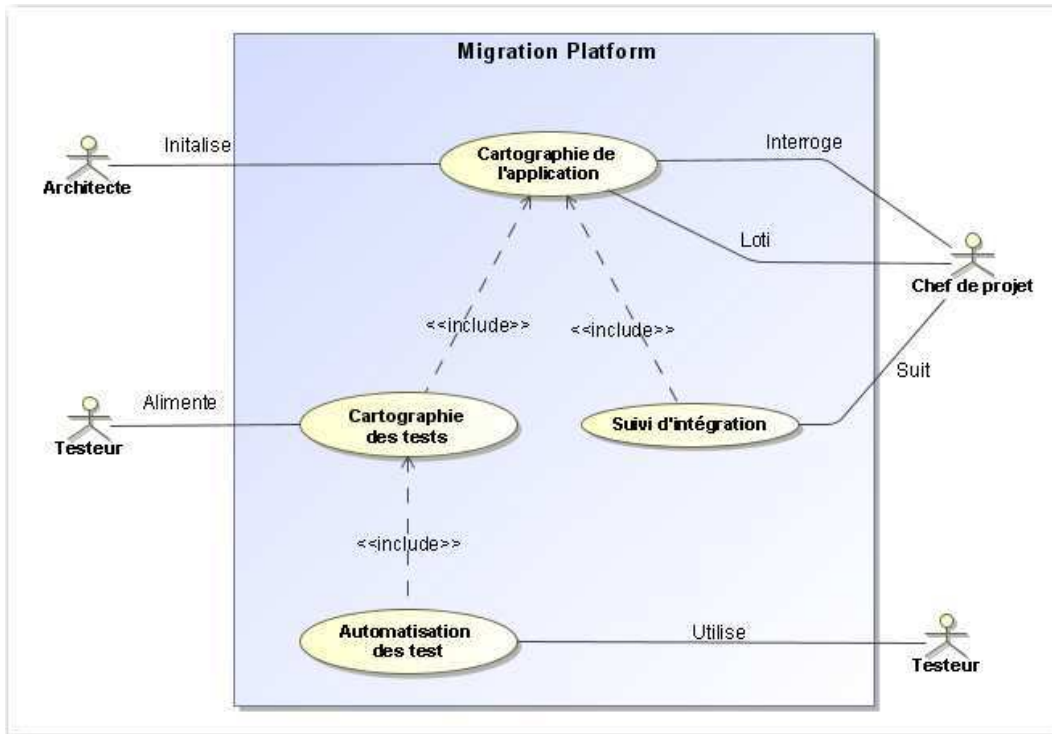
Migration Platform

Architecte

Initalise

Cartographie de l'application

Interroge

Loti

Chef de projet

<<include>>

<<include>>

Testeur

Alimente

Cartographie des tests

Suivi d'intégration

Suit

<<include>>

Automatisation des test

Utilise

Testeur